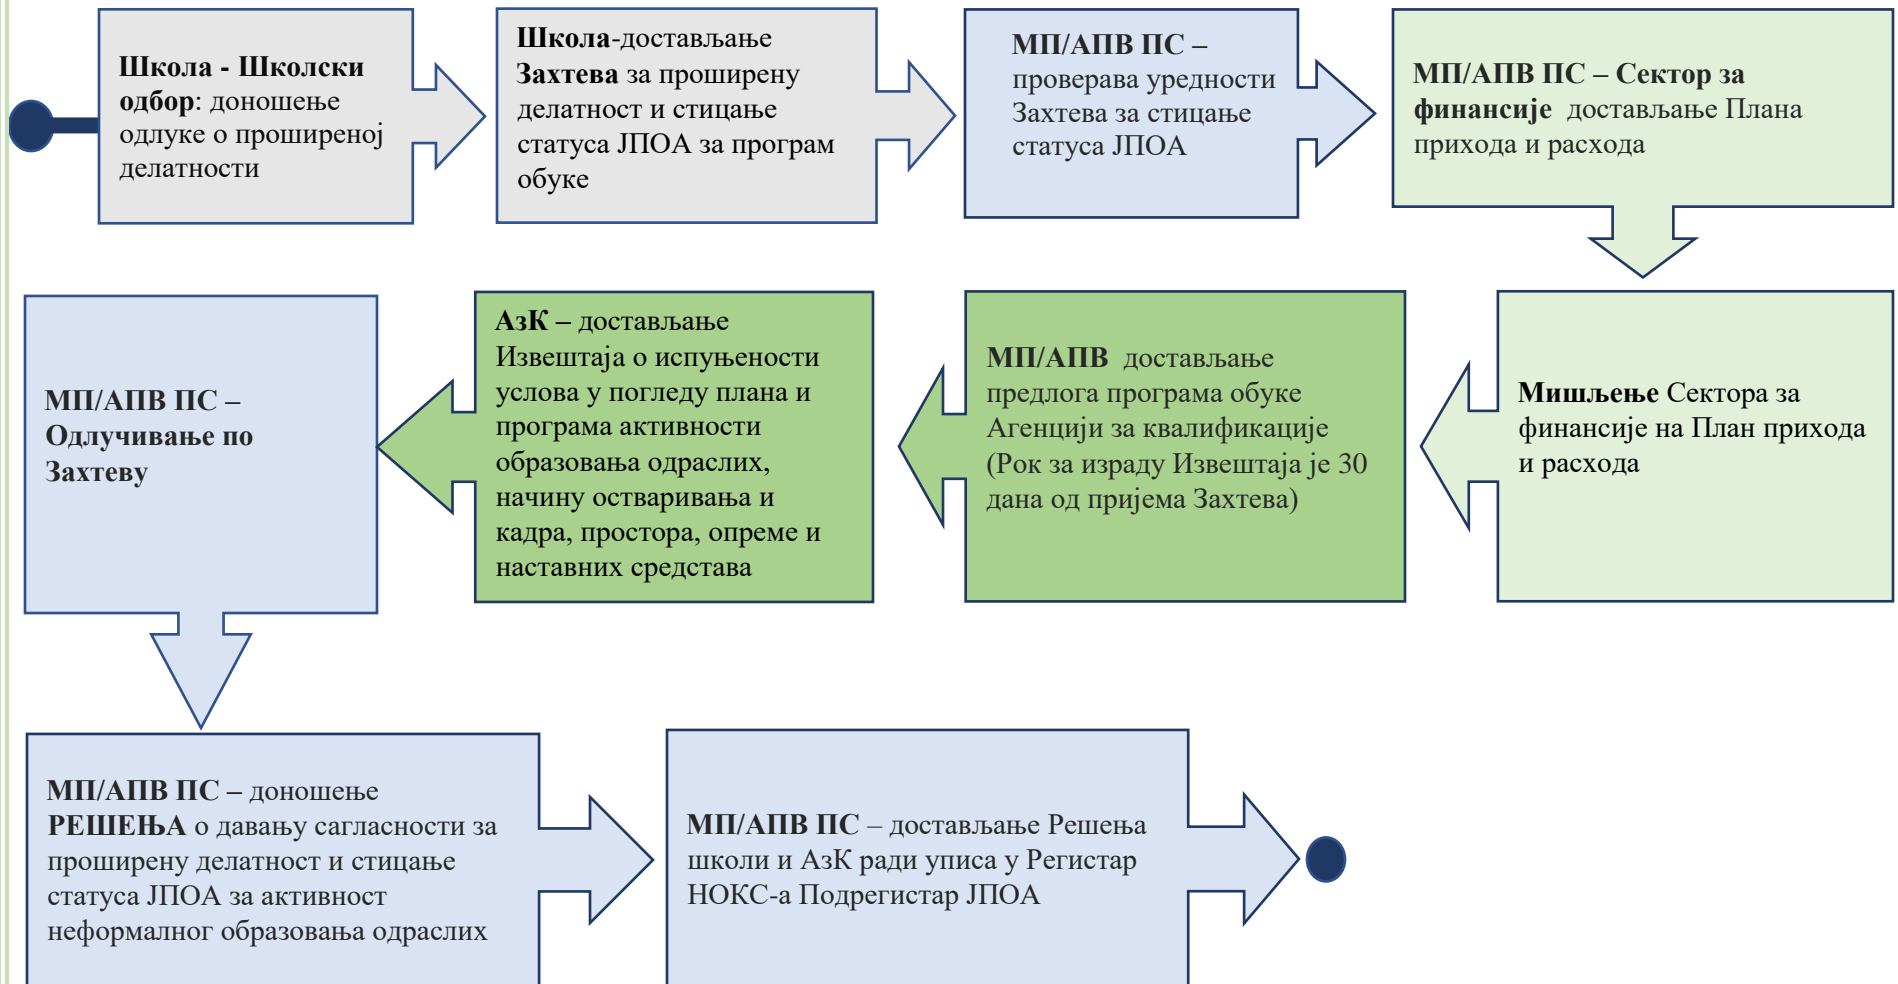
Школа - Школски одбор: доношење одлуке о проширеној делатности

Школа-достављање Захтева за проширену делатност и стицање статуса ЈПОА за програм обуке

МП/АПВ ПС – проверава уредности Захтева за стицање статуса ЈПОА

МП/АПВ ПС – Сектор за финансије достављање Плана прихода и расхода

Мишљење Сектора за финансије на План прихода и расхода

МП/АПВ достављање предлога програма обуке Агенцији за квалификације (Рок за израду Извештаја је 30 дана од пријема Захтева)

АзК – достављање Извештаја о испуњености услова у погледу плана и програма активности образовања одраслих, начину остваривања и кадра, простора, опреме и наставних средстава

МП/АПВ ПС – Одлучивање по Захтеву

МП/АПВ ПС – доношење РЕШЕЊА о давању сагласности за проширену делатност и стицање статуса ЈПОА за активност неформалног образовања одраслих

МП/АПВ ПС – достављање Решења школи и АзК ради уписа у Регистар НОКС-а Подрегистар ЈПОА